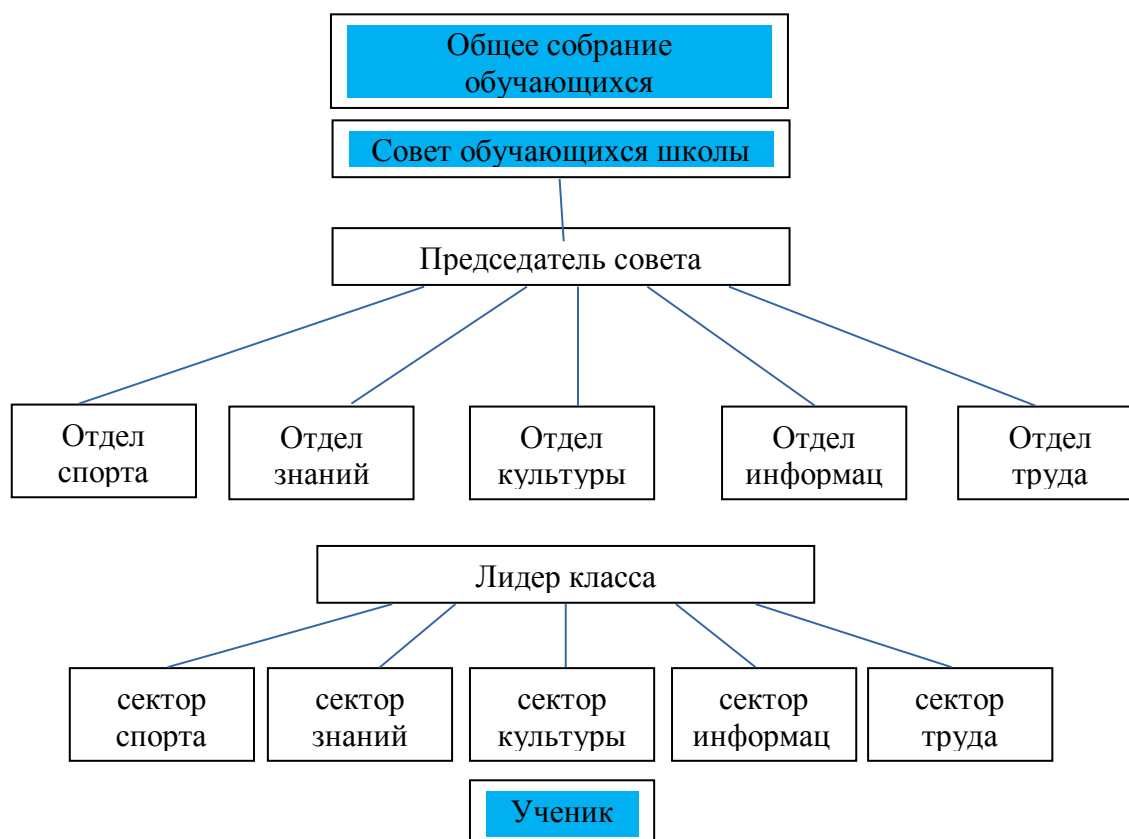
Общее собрание обучающихся

Совет обучающихся школы

Председатель совета

Отдел спорта

Отдел знаний

Отдел культуры

Отдел информац

Отдел труда

Лидер класса

сектор спорта

сектор знаний

сектор культуры

сектор информац

сектор труда

Ученик